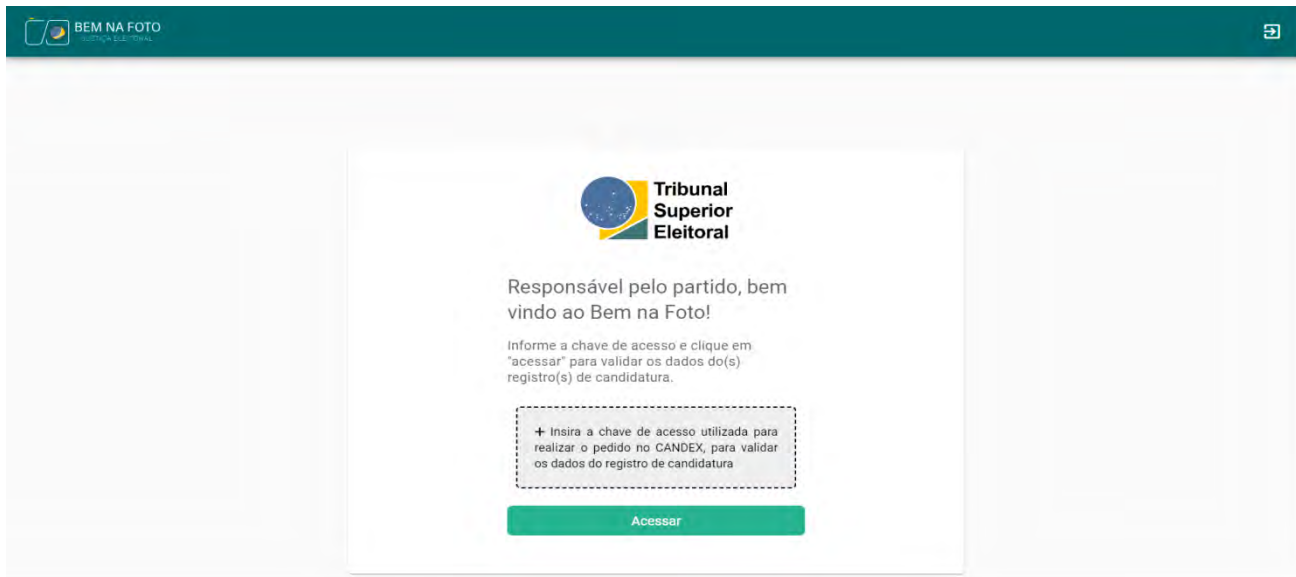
BEM NA FOTO
JUSTIÇA ELEITORAL

Tribunal Superior Eleitoral

Responsável pelo partido, bem vindo ao Bem na Foto!

Informe a chave de acesso e clique em "acessar" para validar os dados do(s) registro(s) de candidatura.

+ Insira a chave de acesso utilizada para realizar o pedido no CANDEX, para validar os dados do registro de candidatura

Acessar